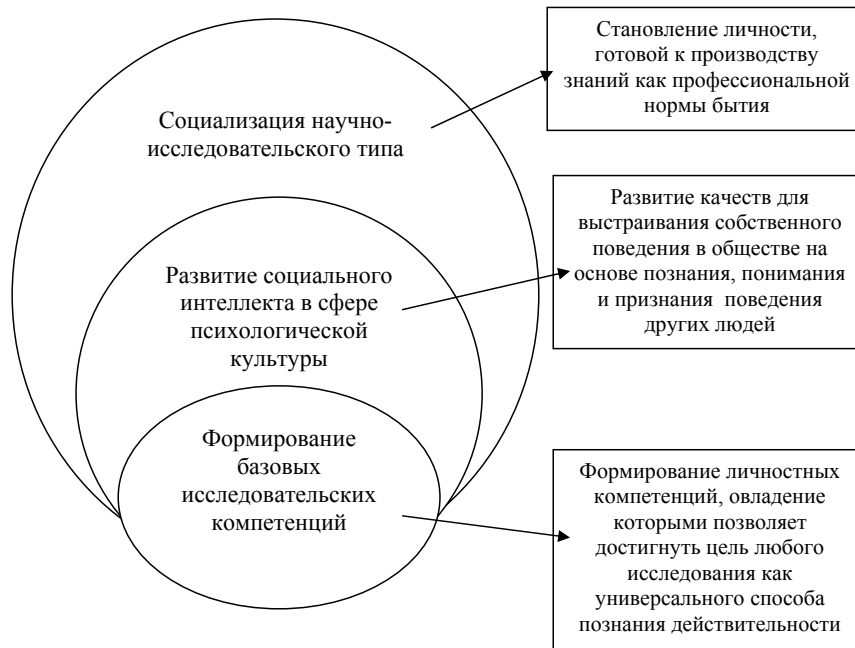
Становление личности, готовой к производству знаний как профессиональной нормы бытия

Социализация научно-исследовательского типа

Развитие качеств для выстраивания собственного поведения в обществе на основе познания, понимания и признания поведения других людей

Развитие социального интеллекта в сфере психологической культуры

Формирование базовых исследовательских компетенций

Формирование личностных компетенций, овладение которыми позволяет достигнуть цель любого исследования как универсального способа познания действительности